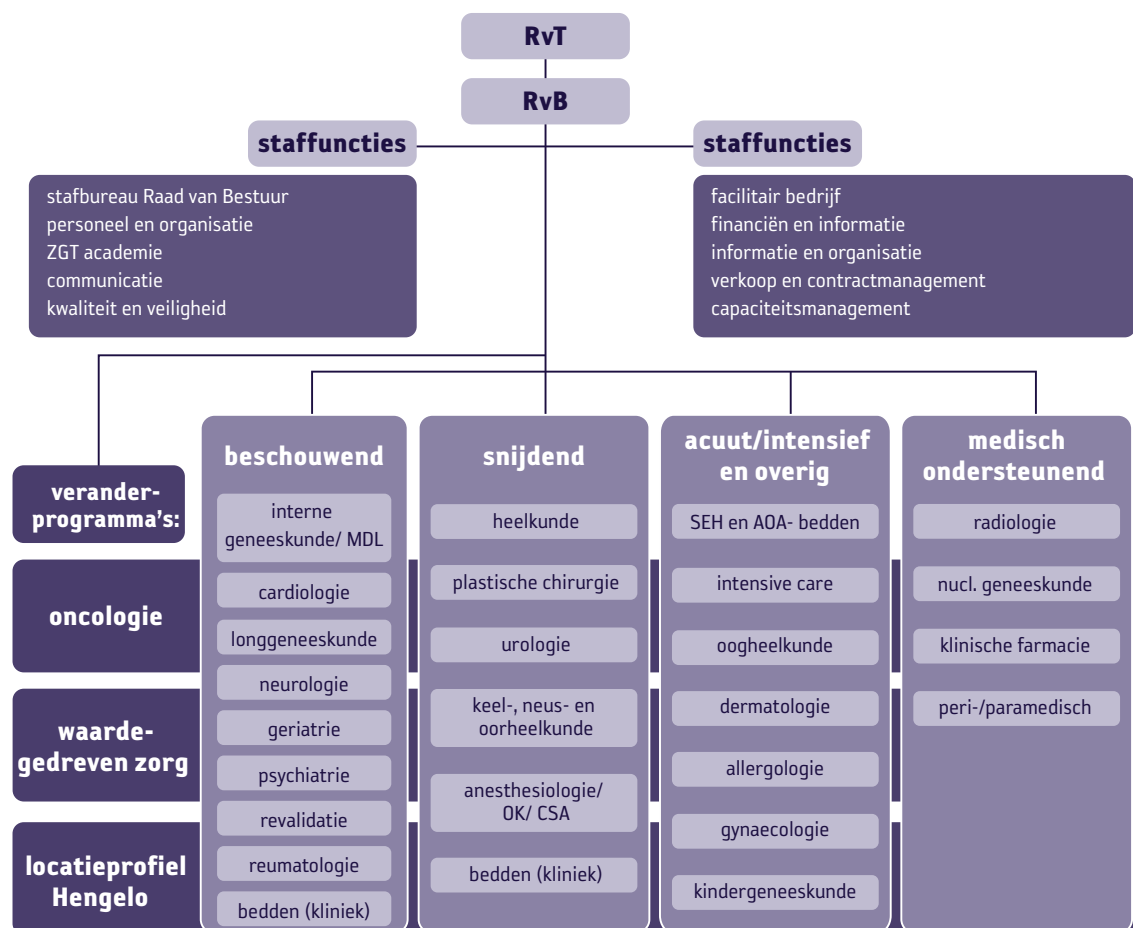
RvT

RvB

staffuncties

stafbureau Raad van Bestuur
personeel en organisatie
ZGT academie
communicatie
kwaliteit en veiligheid

staffuncties

facilitair bedrijf
financiën en informatie
informatie en organisatie
verkoop en contractmanagement
capaciteitsmanagement

verander-programma's:

oncologie

waarde-gedreven zorg

locatieprofiel Hengelo

beschouwend

interne geneeskunde/ MDL

cardiologie

longgeneeskunde

neurologie

geriatrie

psychiatrie

revalidatie

reumatologie

bedden (kliniek)

snijdend

heelkunde

plastische chirurgie

urologie

keel-, neus- en oorheelkunde

anesthesiologie/ OK/ CSA

bedden (kliniek)

acuut/intensief en overig

SEH en AOA- bedden

intensive care

oogheelkunde

dermatologie

allergologie

gynaecologie

kindergeneeskunde

medisch ondersteunend

radiologie

nucl. geneeskunde

klinische farmacie

peri-/paramedisch